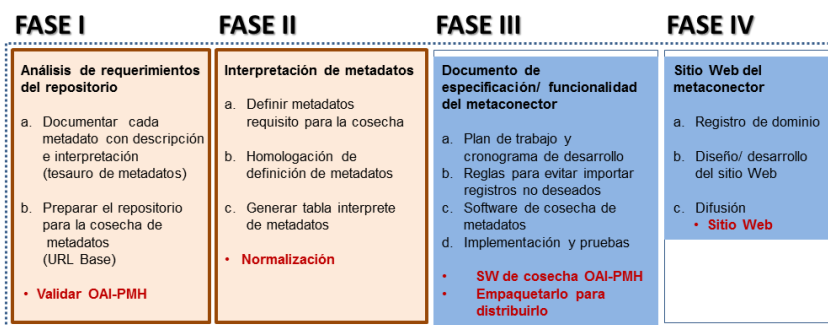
FASE I

Análisis de requerimientos del repositorio

a. Documentar cada metadato con descripción e interpretación (tesauro de metadatos)

b. Preparar el repositorio para la cosecha de metadatos (URL Base)

• Validar OAI-PMH

FASE II

Interpretación de metadatos

a. Definir metadatos requisito para la cosecha

b. Homologación de definición de metadatos

c. Generar tabla interprete de metadatos

• Normalización

FASE III

Documento de especificación/ funcionalidad del metaconector

a. Plan de trabajo y cronograma de desarrollo
b. Reglas para evitar importar registros no deseados
c. Software de cosecha de metadatos
d. Implementación y pruebas

• SW de cosecha OAI-PMH
• Empaquetarlo para distribuirlo

FASE IV

Sitio Web del metaconector

a. Registro de dominio

b. Diseño/ desarrollo del sitio Web

c. Difusión
• Sitio Web